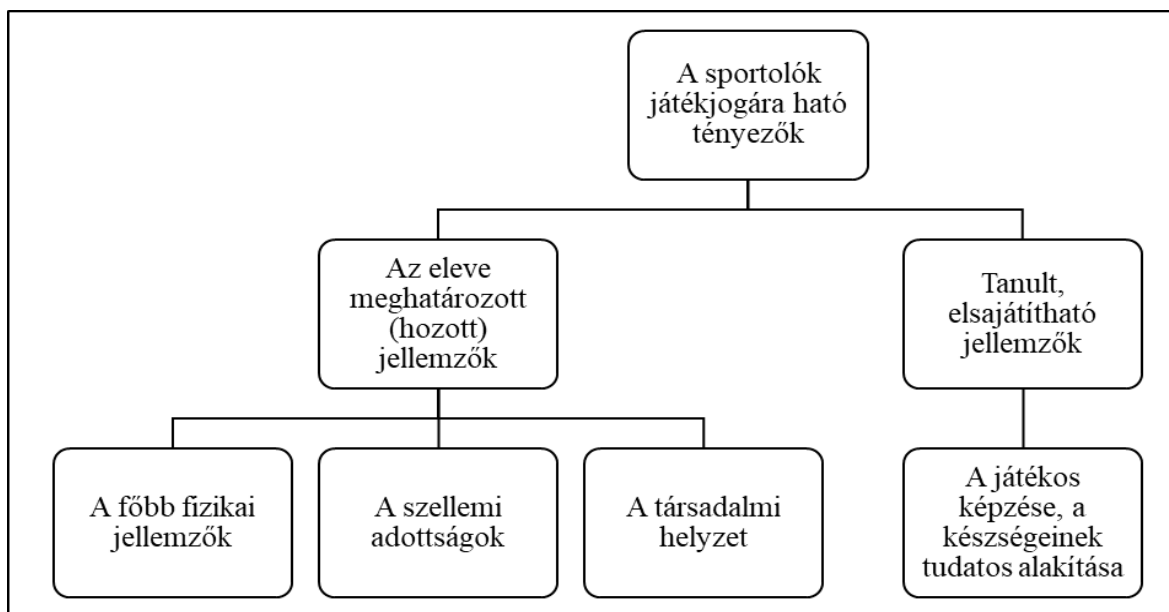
A sportolók játékjogára ható tényezők

Az eleve meghatározott (hozott) jellemzők

Tanult, elsajátítható jellemzők

A főbb fizikai jellemzők

A szellemi adottságok

A társadalmi helyzet

A játékos képzése, a készségeinek tudatos alakítása